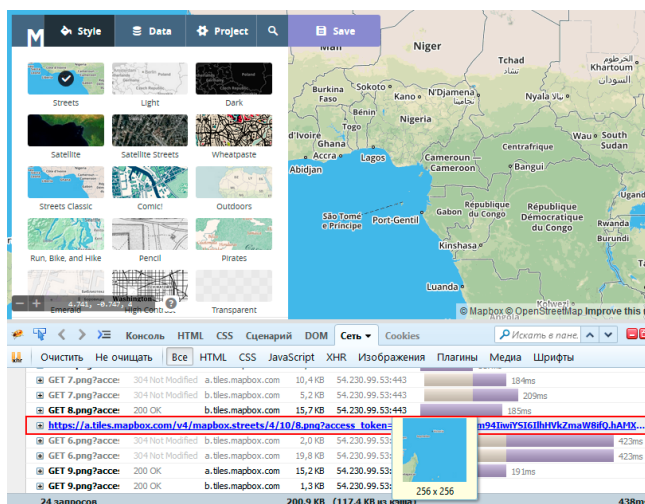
Style Data Project Save

Streets Light Dark
Satellite Satellite Streets Wheatpaste
Streets Classic Comic! Outdoors
Run, Bike, and Hike Pencil Pirates
Emerald Washington High Contrast Transparent

4.741, -0.747, 4

Burkina Faso
Niger
Chad
Khartoum
الخرطوم
Nigeria
Kano
Abuja
Sudan
South
Ghana
Accra
Lagos
Abidjan
Cameroun
Cameroon
Centrafrique
Bangui
São Tomé e Príncipe
Port-Gentil
Gabon
République du Congo
République Démocratique du Congo
Kinshasa
Luanda
© Mapbox © OpenStreetMap Improve this map

Консоль HTML CSS Сценарий DOM Сеть Cookies
Искать в пане
Очистить Не очищать Все HTML CSS JavaScript XHR Изображения Плагины Медиа Шрифты

| | | | | | |
|---|---|---|---|---|---|
| GET 7.png?acce: | 304 Not Modified | a.tiles.mapbox.com | 10,4 KB | 54.230.99.53:443 | 184ms |
| GET 7.png?acce: | 304 Not Modified | b.tiles.mapbox.com | 5,2 KB | 54.230.99.53:443 | 209ms |
| GET 8.png?acce: | 200 OK | b.tiles.mapbox.com | 15,7 KB | 54.230.99.53:443 | 185ms |
| https://a.tiles.mapbox.com/v4/mapbox.streets/4/10/8.png?access_token= | | | | | m94IiwiYSI6IlhHVkZmaW8ifQ.hAMX... |
| GET 6.png?acce: | 304 Not Modified | b.tiles.mapbox.com | 9,2 KB | 54.230.99.53:443 | 423ms |
| GET 6.png?acce: | 200 OK | a.tiles.mapbox.com | 19,8 KB | 54.230.99.53:443 | 423ms |
| GET 9.png?acce: | 200 OK | a.tiles.mapbox.com | 15,2 KB | 54.230.99.53:443 | 191ms |
| GET 9.png?acce: | 304 Not Modified | b.tiles.mapbox.com | 3,6 KB | 54.230.99.53:443 | |

256 x 256

24 запросов 200,9 KB (117,4 KB из кэша) 438ms